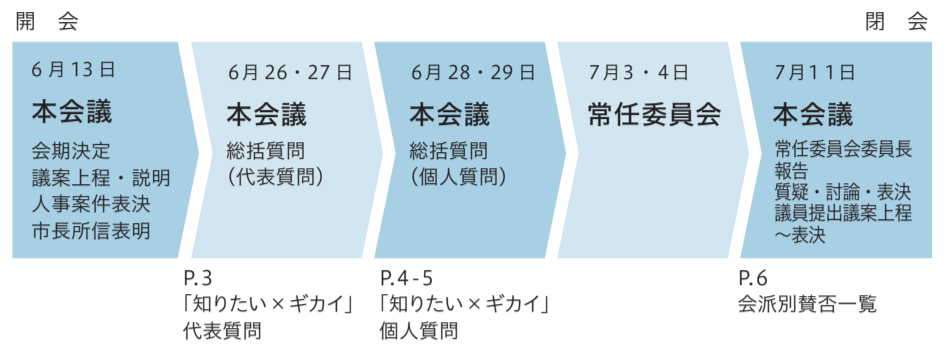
開　会

閉　会

6月13日
本会議
会期決定
議案上程・説明
人事案件表決
市長所信表明

6月26・27日
本会議
総括質問
（代表質問）

6月28・29日
本会議
総括質問
（個人質問）

7月3・4日
常任委員会

7月11日
本会議
常任委員会委員長報告
質疑・討論・表決
議員提出議案上程～表決

P.3
「知りたい×ギカイ」
代表質問

P.4-5
「知りたい×ギカイ」
個人質問

P.6
会派別賛否一覧